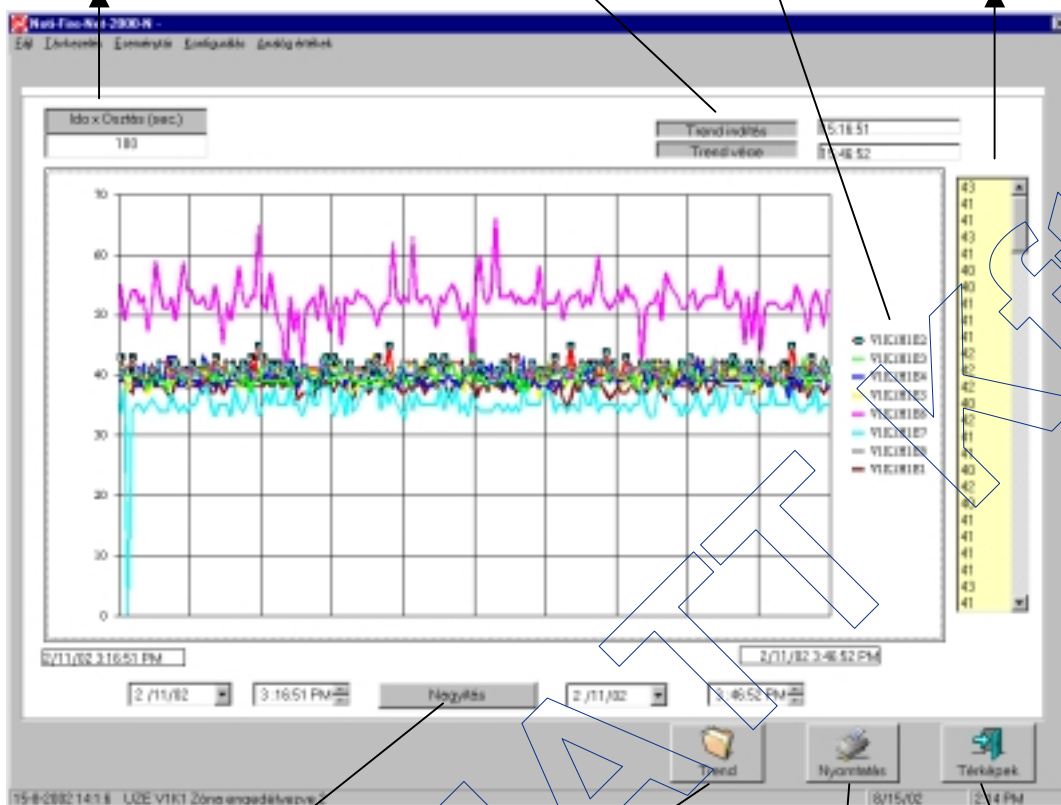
Nati-Fire-Net-2000-N -

Fájl Eszközeink Eseménytár Konfiguráció Analóg értékek

Ido x Osztás (sec.)

180

Trend indítás

15:16:51

Trend vége

15:46:52

70
60
50
40
30
20
10
0

V1K1R1E2
V1K1R1E3
V1K1R1E4
V1K1R1E5
V1K1R1E6
V1K1R1E7
V1K1R1E8
V1K1R1E1

43
41
41
43
41
40
40
41
41
41
42
42
42
40
42
41
41
40
42
40
41
41
41
41
43
41

2/11/02 3:16:51 PM

2/11/02 3:46:52 PM

2 /11/02

3:16:51 PM

Nagyítás

2 /11/02

3:46:52 PM

Trend

Nyomtatás

Térképek

15-8-2002 14:1:6 UZE V1K1 Zóna engedélyezve 2

8/15/02

2:14 PM